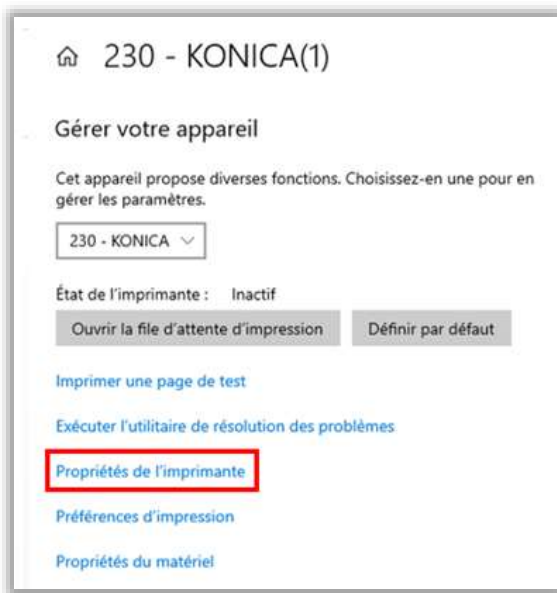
⌂ 230 - KONICA(1)

Gérer votre appareil

Cet appareil propose diverses fonctions. Choisissez-en une pour en gérer les paramètres.

230 - KONICA

État de l'imprimante : Inactif

Ouvrir la file d'attente d'impression

Définir par défaut

Imprimer une page de test

Exécuter l'utilitaire de résolution des problèmes

Propriétés de l'imprimante

Préférences d'impression

Propriétés du matériel